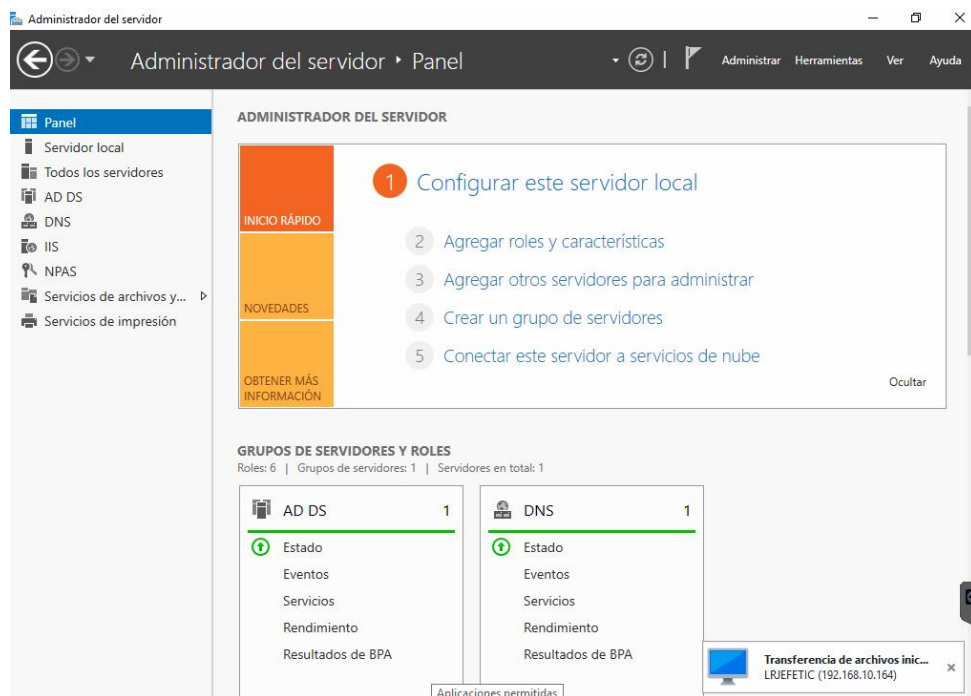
Administrador del servidor

Administrador del servidor • Panel

Administrar Herramientas Ver Ayuda

Panel
Servidor local
Todos los servidores
AD DS
DNS
IIS
NPAS
Servicios de archivos y...
Servicios de impresión

ADMINISTRADOR DEL SERVIDOR

INICIO RÁPIDO
NOVEDADES
OBTENER MÁS INFORMACIÓN

1 Configurar este servidor local
2 Agregar roles y características
3 Agregar otros servidores para administrar
4 Crear un grupo de servidores
5 Conectar este servidor a servicios de nube

Ocultar

GRUPOS DE SERVIDORES Y ROLES
Roles: 6 | Grupos de servidores: 1 | Servidores en total: 1

AD DS 1
Estado
Eventos
Servicios
Rendimiento
Resultados de BPA

DNS 1
Estado
Eventos
Servicios
Rendimiento
Resultados de BPA

Aplicaciones permitidas

Transferencia de archivos inic...
LRJEFETIC (192.168.10.164)